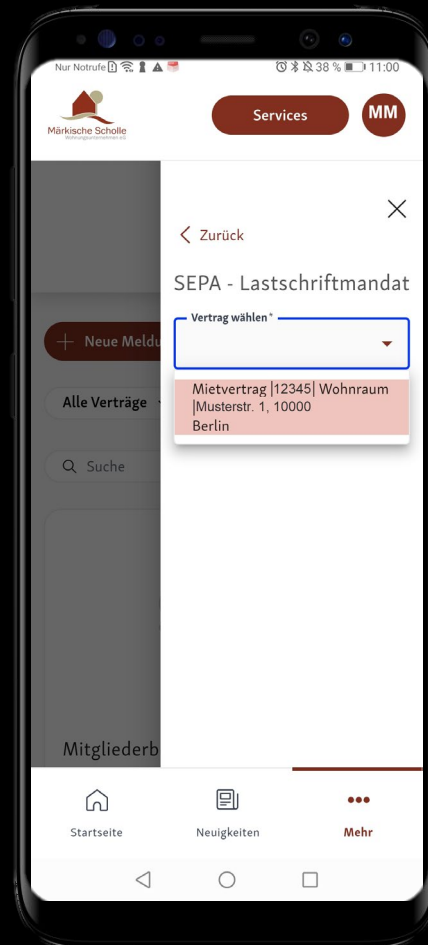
Nur Notrufe 38 % 11:00

Märkische Scholle
Wohnungsunternehmen eG

Services

MM

+ Neue Meldu

Alle Verträge

Suche

Mitgliederb

< Zurück

SEPA - Lastschriftmandat

Vertrag wählen*

Mietvertrag |12345| Wohnraum |Musterstr. 1, 10000 Berlin

Startseite

Neuigkeiten

Mehr